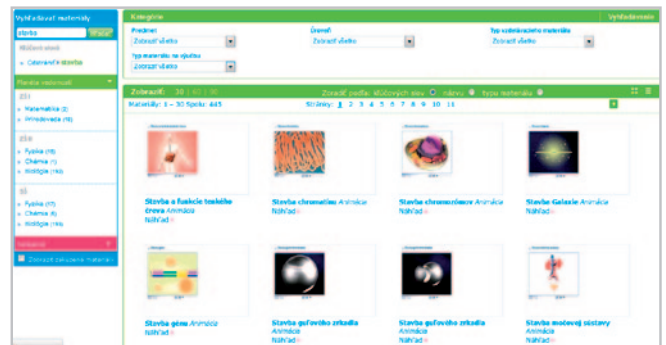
Vyhľadávať materiály

stavba

Kľúčové slová

× Odstrániť stavba

Filtrácia materiálov

ZŠ I

» Matematika (2)

» Prírodoveda (10)

ZŠ II

» Fyzika (10)

» Chémia (1)

» Biológia (104)

SŠ

» Fyzika (17)

» Chémia (6)

» Biológia (100)

Zobraziť zakúpené materiály

Kategórie

Vyhľadávanie

Predmet

Zobraziť všetko

Úroveň

Zobraziť všetko

Typ vzdelávacieho materiálu

Zobraziť všetko

Typ materiálu na výučbu

Zobraziť všetko

Zobraziť: 30 | 60 | 90

Zoradiť podľa: kľúčových slov názvu typu materiálu

Materiály: 1 – 30 Spolu: 445

Stránky: 1 2 3 4 5 6 7 8 9 10 11

Stavba a funkcie tenkého čreva Animácia
Náhľad

Stavba chromatínu Animácia
Náhľad

Stavba chromozómov Animácia
Náhľad

Stavba Galaxie Animácia
Náhľad

Stavba génu Animácia
Náhľad

Stavba guľového zrkadla Animácia
Náhľad

Stavba guľového zrkadla Animácia
Náhľad

Stavba močovej sústavy Animácia
Náhľad